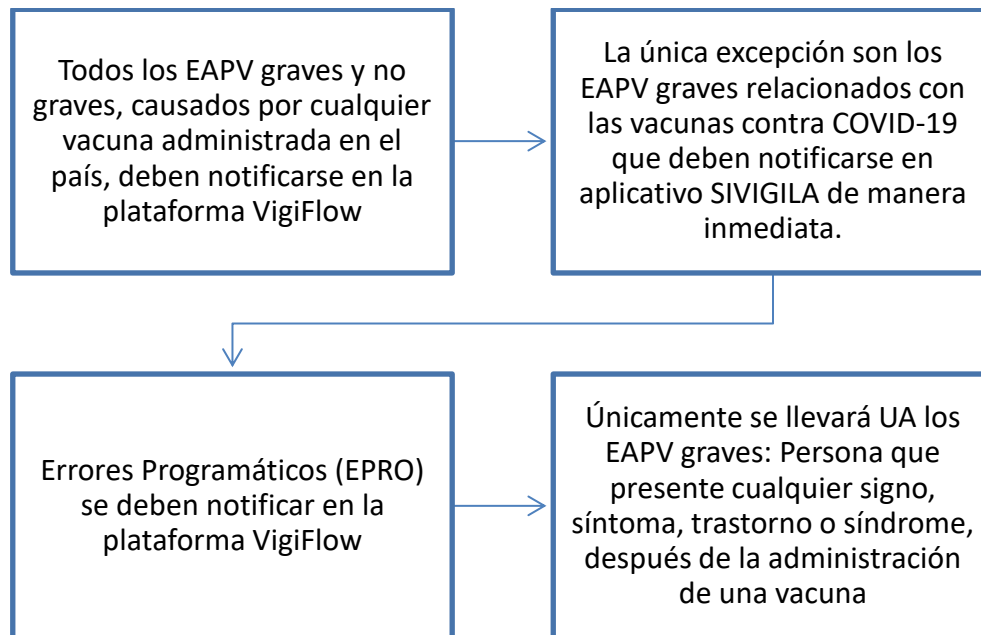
Todos los EAPV graves y no graves, causados por cualquier vacuna administrada en el país, deben notificarse en la plataforma VigiFlow

La única excepción son los EAPV graves relacionados con las vacunas contra COVID-19 que deben notificarse en aplicativo SIVIGILA de manera inmediata.

Errores Programáticos (EPRO) se deben notificar en la plataforma VigiFlow

Únicamente se llevará UA los EAPV graves: Persona que presente cualquier signo, síntoma, trastorno o síndrome, después de la administración de una vacuna